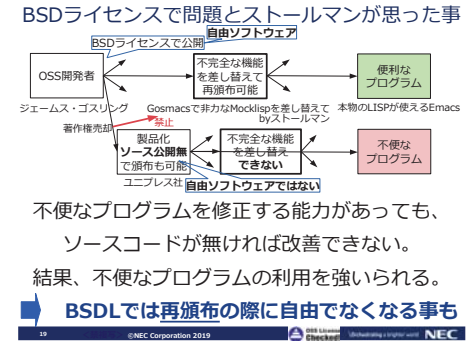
BSDライセンスで問題とストールマンが思った事

BSDライセンスで公開

自由ソフトウェア

OSS開発者

不完全な機能を差し替えて再頒布可能

便利なプログラム

ジェームス・ゴスリング

Gosmacsで非力なMocklispを差し替えてbyストールマン

本物のLISPが使えるEmacs

著作権売却

禁止

製品化 ソース公開無 で頒布も可能

不完全な機能を差し替えできない

不便なプログラム

ユニプレス社

自由ソフトウェアではない

不便なプログラムを修正する能力があっても、

ソースコードが無ければ改善できない。

結果、不便なプログラムの利用を強いられる。

BSDLでは再頒布の際に自由でなくなる事も

19

©NEC Corporation 2019

OSS License Checked

\Orchestrating a brighter world

NEC